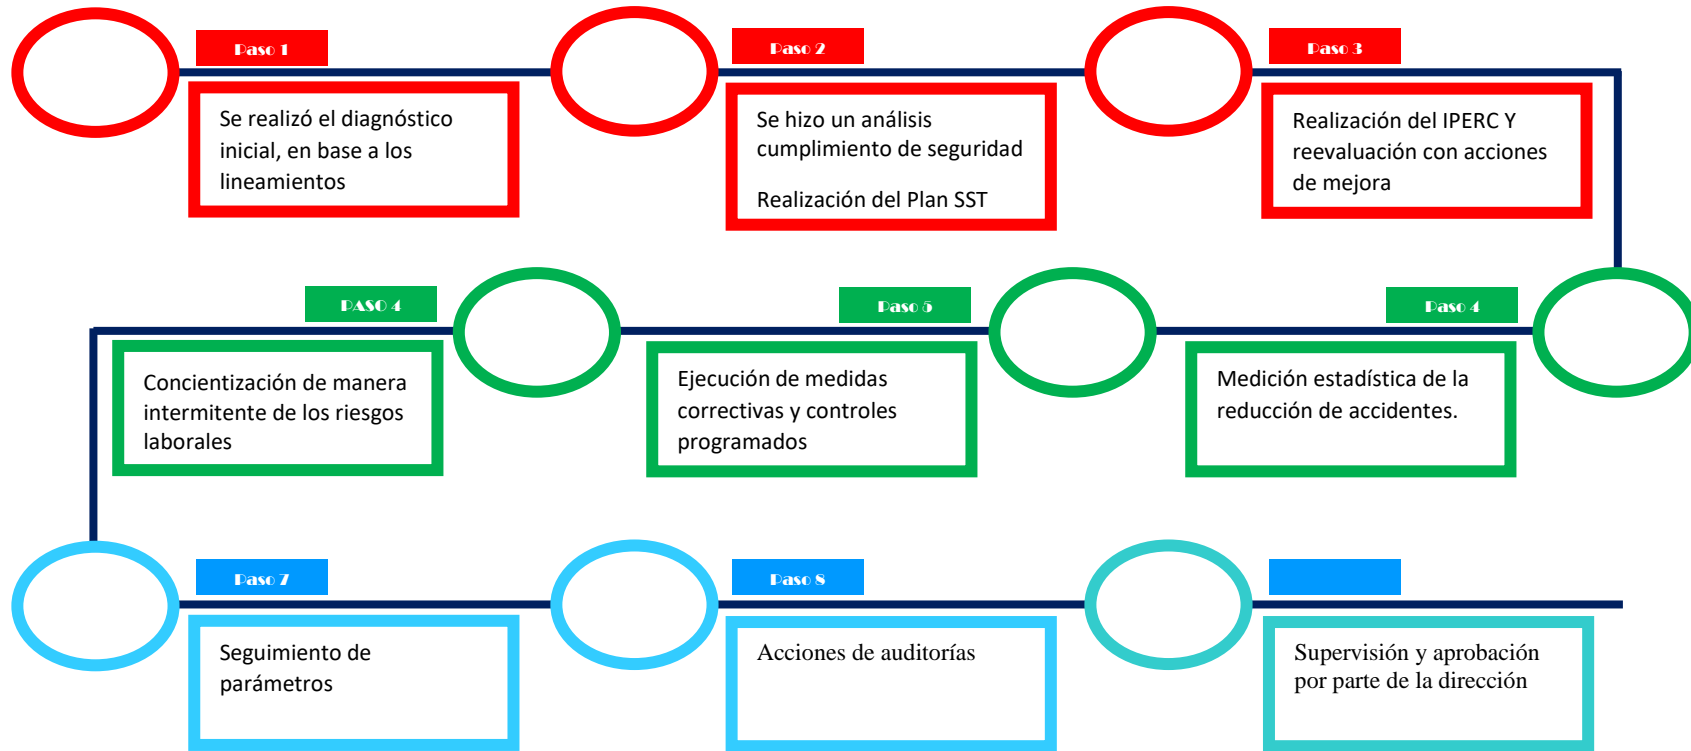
Paso 1

Se realizó el diagnóstico inicial, en base a los lineamientos

Paso 2

Se hizo un análisis cumplimiento de seguridad

Realización del Plan SST

Paso 3

Realización del IPERC Y reevaluación con acciones de mejora

PASO 4

Concientización de manera intermitente de los riesgos laborales

Paso 5

Ejecución de medidas correctivas y controles programados

Paso 4

Medición estadística de la reducción de accidentes.

Paso 7

Seguimiento de parámetros

Paso 8

Acciones de auditorías

Supervisión y aprobación por parte de la dirección